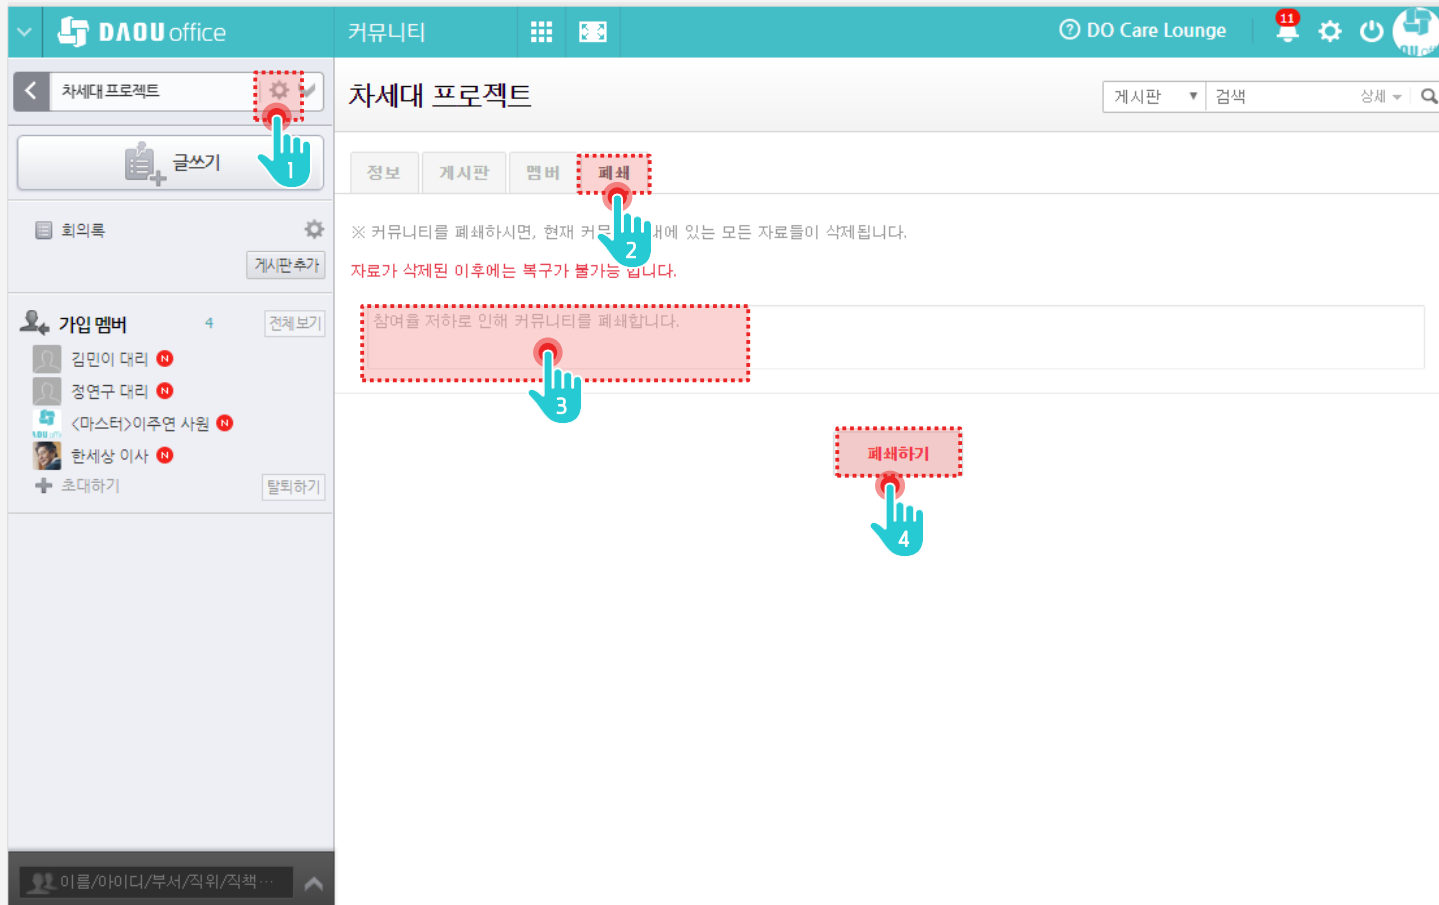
DAOU office
커뮤니티
DO Care Lounge
11

차세대 프로젝트
1
글쓰기
회의록
게시판추가
가입 멤버 4 전체보기
김민이 대리 N
정연구 대리 N
<마스터>이주연 사원 N
한세상 이사 N
초대하기 탈퇴하기
이름/아이디/부서/직위/직책…

차세대 프로젝트
게시판 검색 상세
정보 게시판 멤버 폐쇄
2
※ 커뮤니티를 폐쇄하시면, 현재 커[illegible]에 있는 모든 자료들이 삭제됩니다.
자료가 삭제된 이후에는 복구가 불가능 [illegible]니다.
참여율 저하로 인해 커뮤니티를 폐쇄합니다.
3
폐쇄하기
4